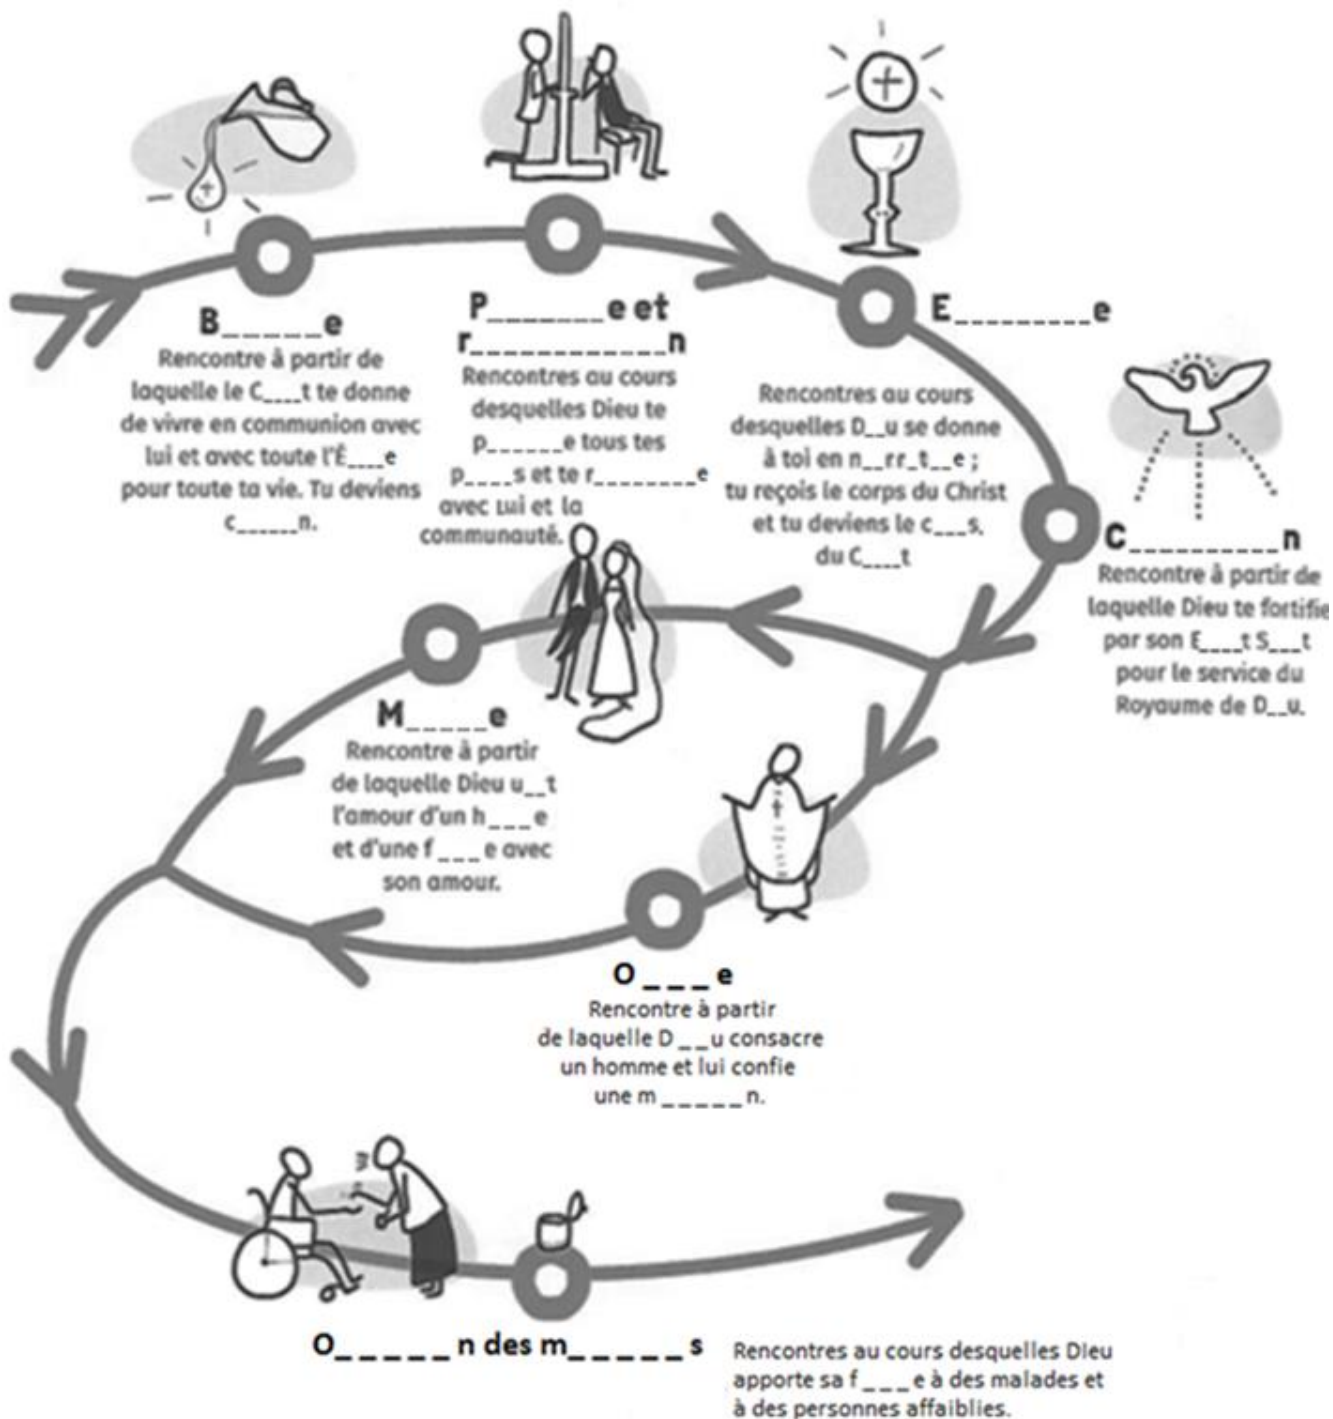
B\_\_\_\_\_\_e
Rencontre à partir de laquelle le C\_\_\_\_t te donne de vivre en communion avec lui et avec toute l'É\_\_\_\_e pour toute ta vie. Tu deviens c\_\_\_\_\_\_n.

P\_\_\_\_\_\_\_\_e et r\_\_\_\_\_\_\_\_\_\_\_\_n
Rencontres au cours desquelles Dieu te p\_\_\_\_\_\_e tous tes p\_\_\_\_s et te r\_\_\_\_\_\_\_\_e avec lui et la communauté.

E\_\_\_\_\_\_\_\_\_e
Rencontres au cours desquelles D\_\_u se donne à toi en n\_\_rr\_t\_\_e ; tu reçois le corps du Christ et tu deviens le c\_\_\_s. du C\_\_\_t

C\_\_\_\_\_\_\_\_\_\_n
Rencontre à partir de laquelle Dieu te fortifie par son E\_\_\_\_t S\_\_\_t pour le service du Royaume de D\_\_u.

M\_\_\_\_\_e
Rencontre à partir de laquelle Dieu u\_\_t l'amour d'un h\_\_\_e et d'une f\_\_\_e avec son amour.

O\_\_\_e
Rencontre à partir de laquelle D\_\_u consacre un homme et lui confie une m\_\_\_\_\_\_n.

O\_\_\_\_\_n des m\_\_\_\_\_\_s
Rencontres au cours desquelles Dieu apporte sa f\_\_\_e à des malades et à des personnes affaiblies.